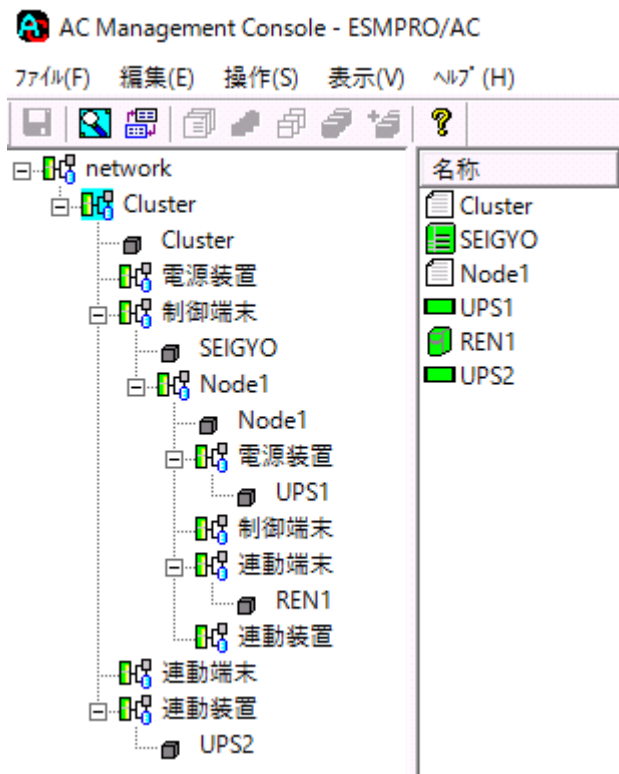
AC Management Console - ESMPRO/AC

ﾌｧｲﾙ(F) 編集(E) 操作(S) 表示(V) ﾍﾙﾌﾟ(H)

network
Cluster
Cluster
電源装置
制御端末
SEIGYO
Node1
Node1
電源装置
UPS1
制御端末
連動端末
REN1
連動装置
連動端末
連動装置
UPS2

名称
Cluster
SEIGYO
Node1
UPS1
REN1
UPS2